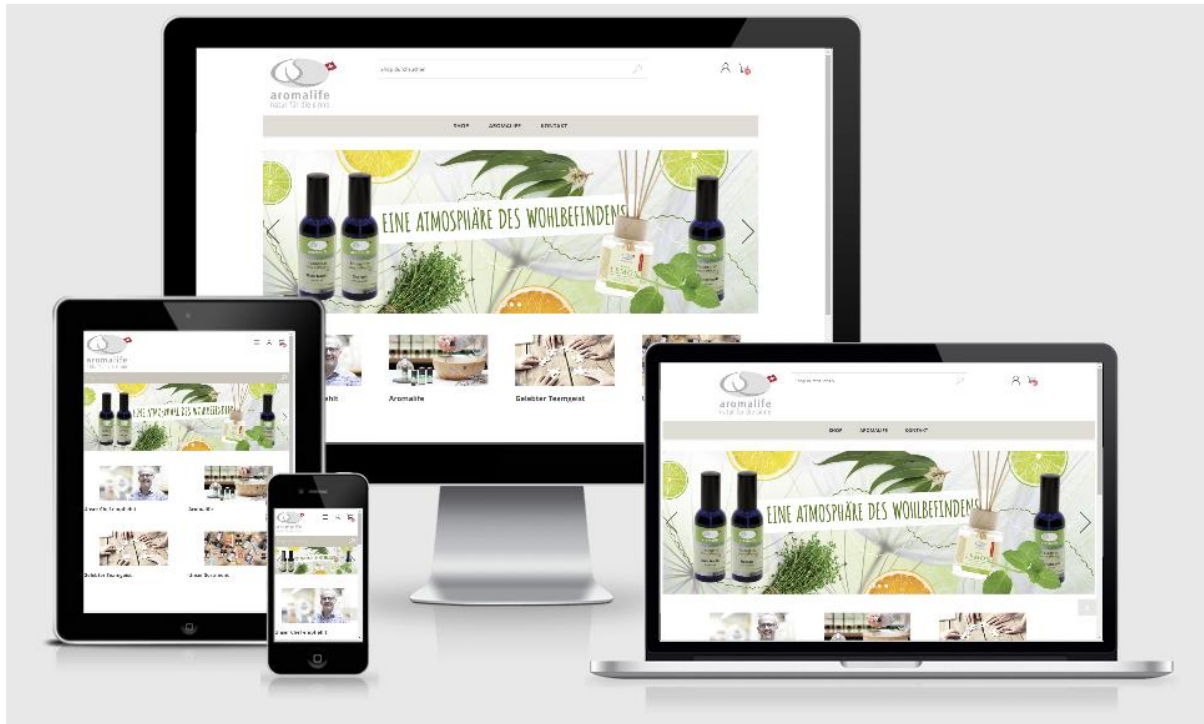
aromalife
natur für die sinne

Shop durchsuchen

SHOP AROMALIFE KONTAKT

EINE ATMOSPHÄRE DES WOHLBEFINDENS

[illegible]ohlt

Aromalife

Gelebter Teamgeist

aromalife
natur für die sinne

EINE ATMOSPHÄRE DES WOHLBEFINDENS

Unser Chef empfiehlt

Aromalife

Gelebter Teamgeist

Unser Sortiment

aromalife

Unser Chef empfiehlt

aromalife
natur für die sinne

Shop durchsuchen

SHOP AROMALIFE KONTAKT

EINE ATMOSPHÄRE DES WOHLBEFINDENS